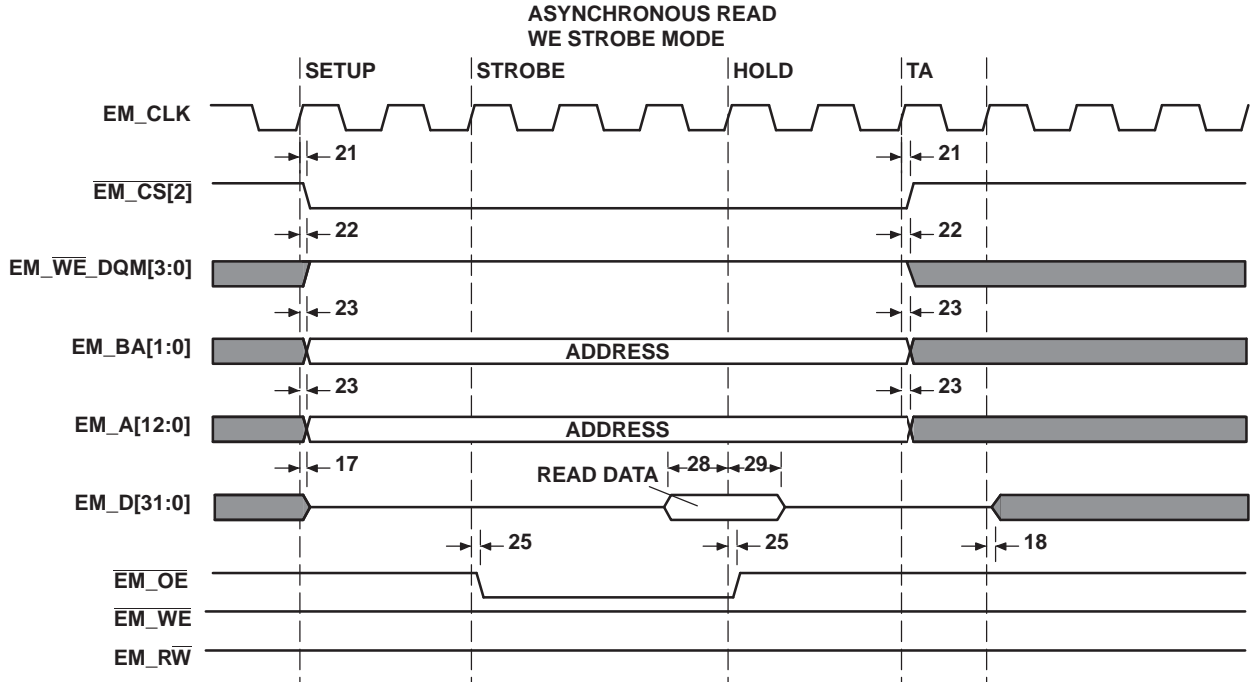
ASYNCHRONOUS READ
WE STROBE MODE

SETUP
STROBE
HOLD
TA

EM_CLK

21
21

$\overline{\text{EM\_CS[2]}}$

22
22

EM_$\overline{\text{WE}}$_DQM[3:0]

23
23

EM_BA[1:0]
ADDRESS

23
23

EM_A[12:0]
ADDRESS

17
28
29

READ DATA

EM_D[31:0]

25
25
18

$\overline{\text{EM\_OE}}$

$\overline{\text{EM\_WE}}$

EM_R$\overline{\text{W}}$